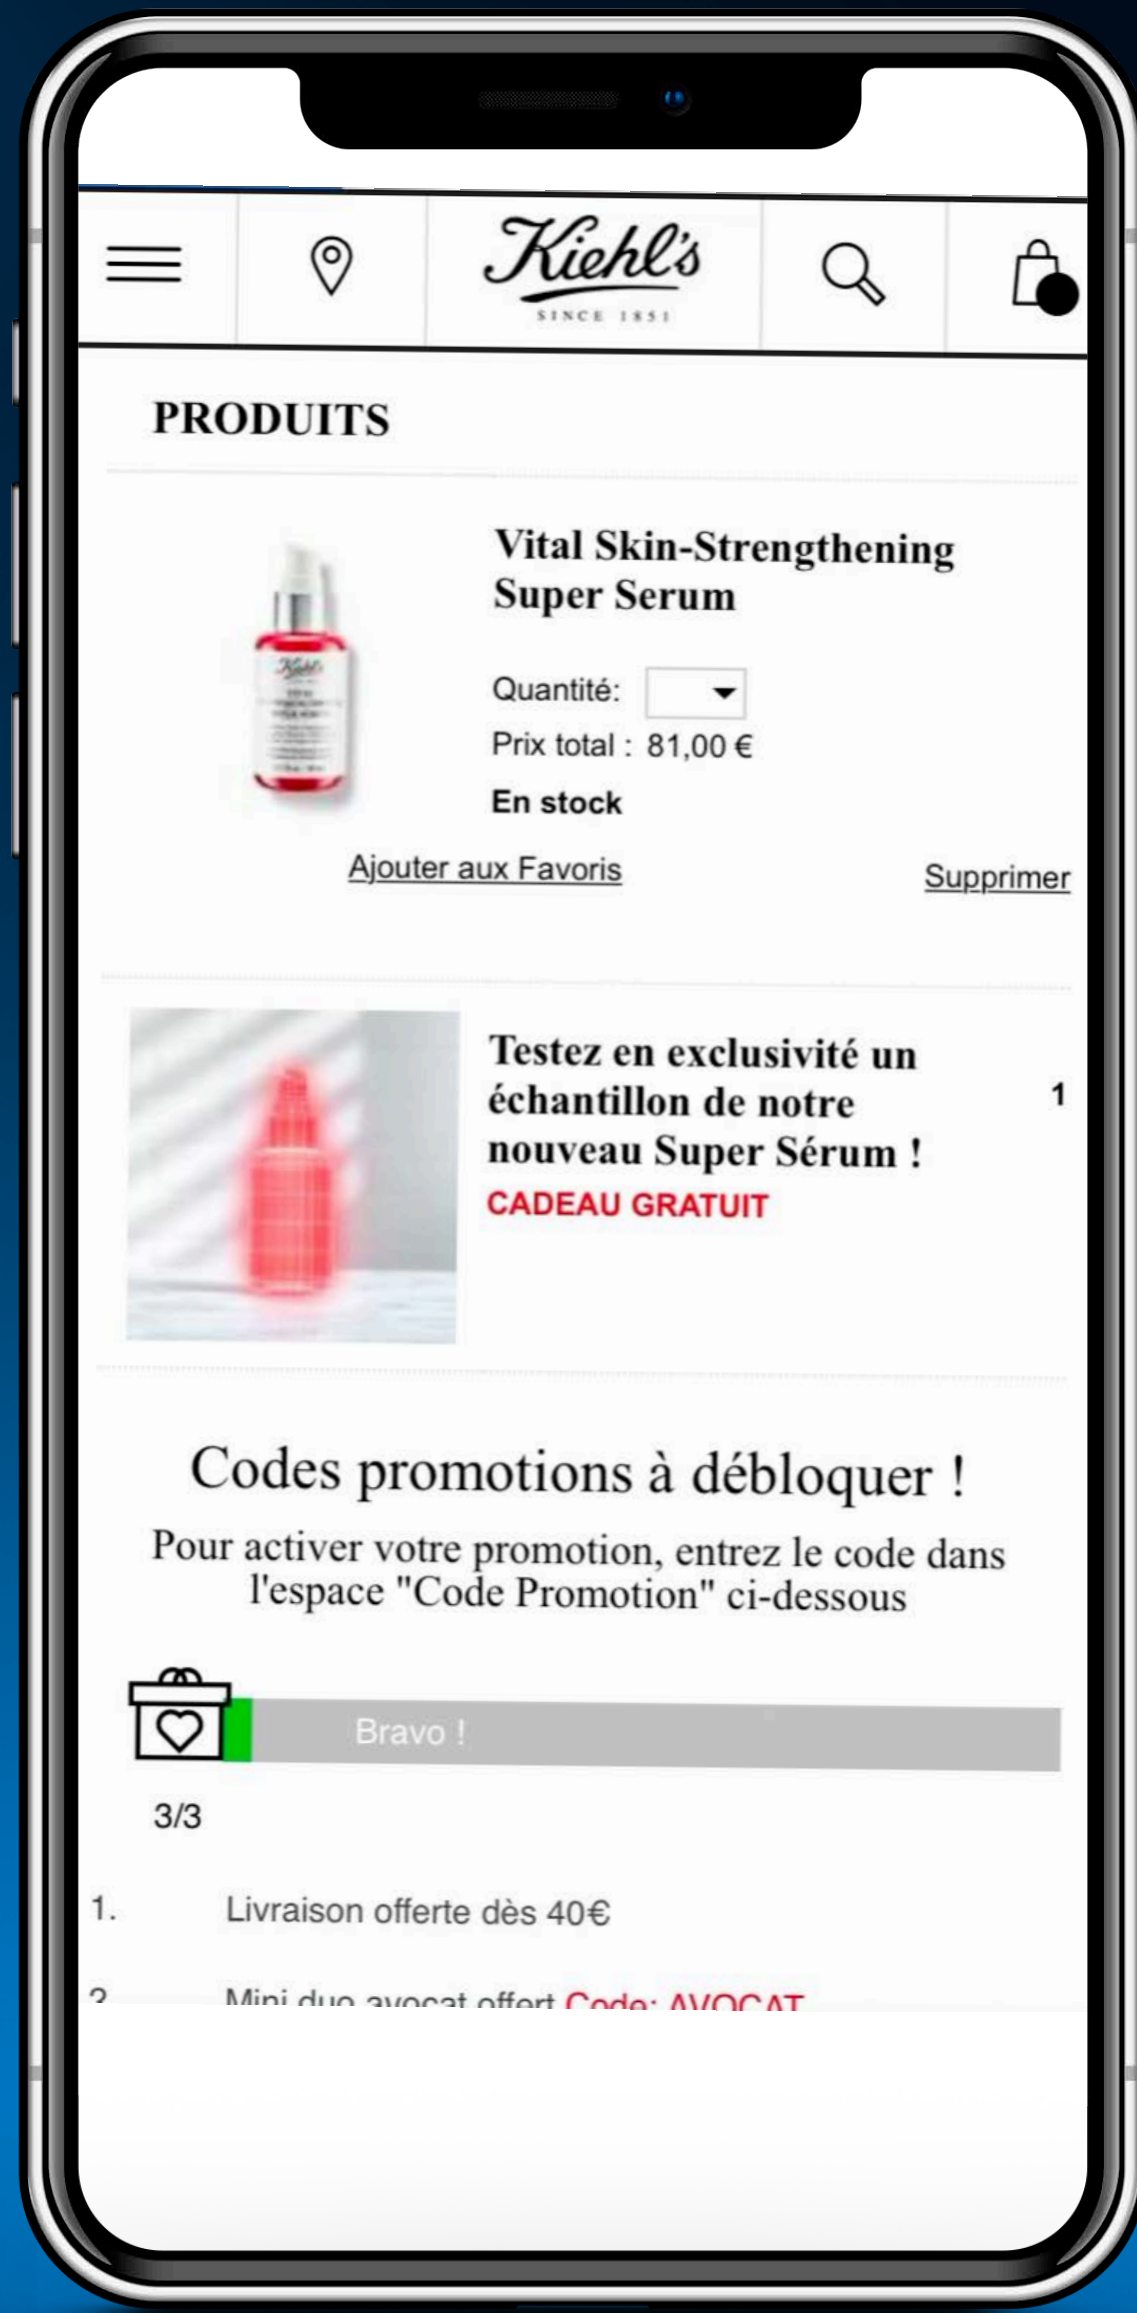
Kiehl's
SINCE 1851

PRODUITS

Vital Skin-Strengthening Super Serum

Quantité:

Prix total : 81,00 €

En stock

Ajouter aux Favoris

Supprimer

Testez en exclusivité un échantillon de notre nouveau Super Sérum !

1

CADEAU GRATUIT

Codes promotions à débloquer !

Pour activer votre promotion, entrez le code dans l'espace "Code Promotion" ci-dessous

Bravo !

3/3

1. Livraison offerte dès 40€

2. Mini duo avocat offert Code: AVOCAT